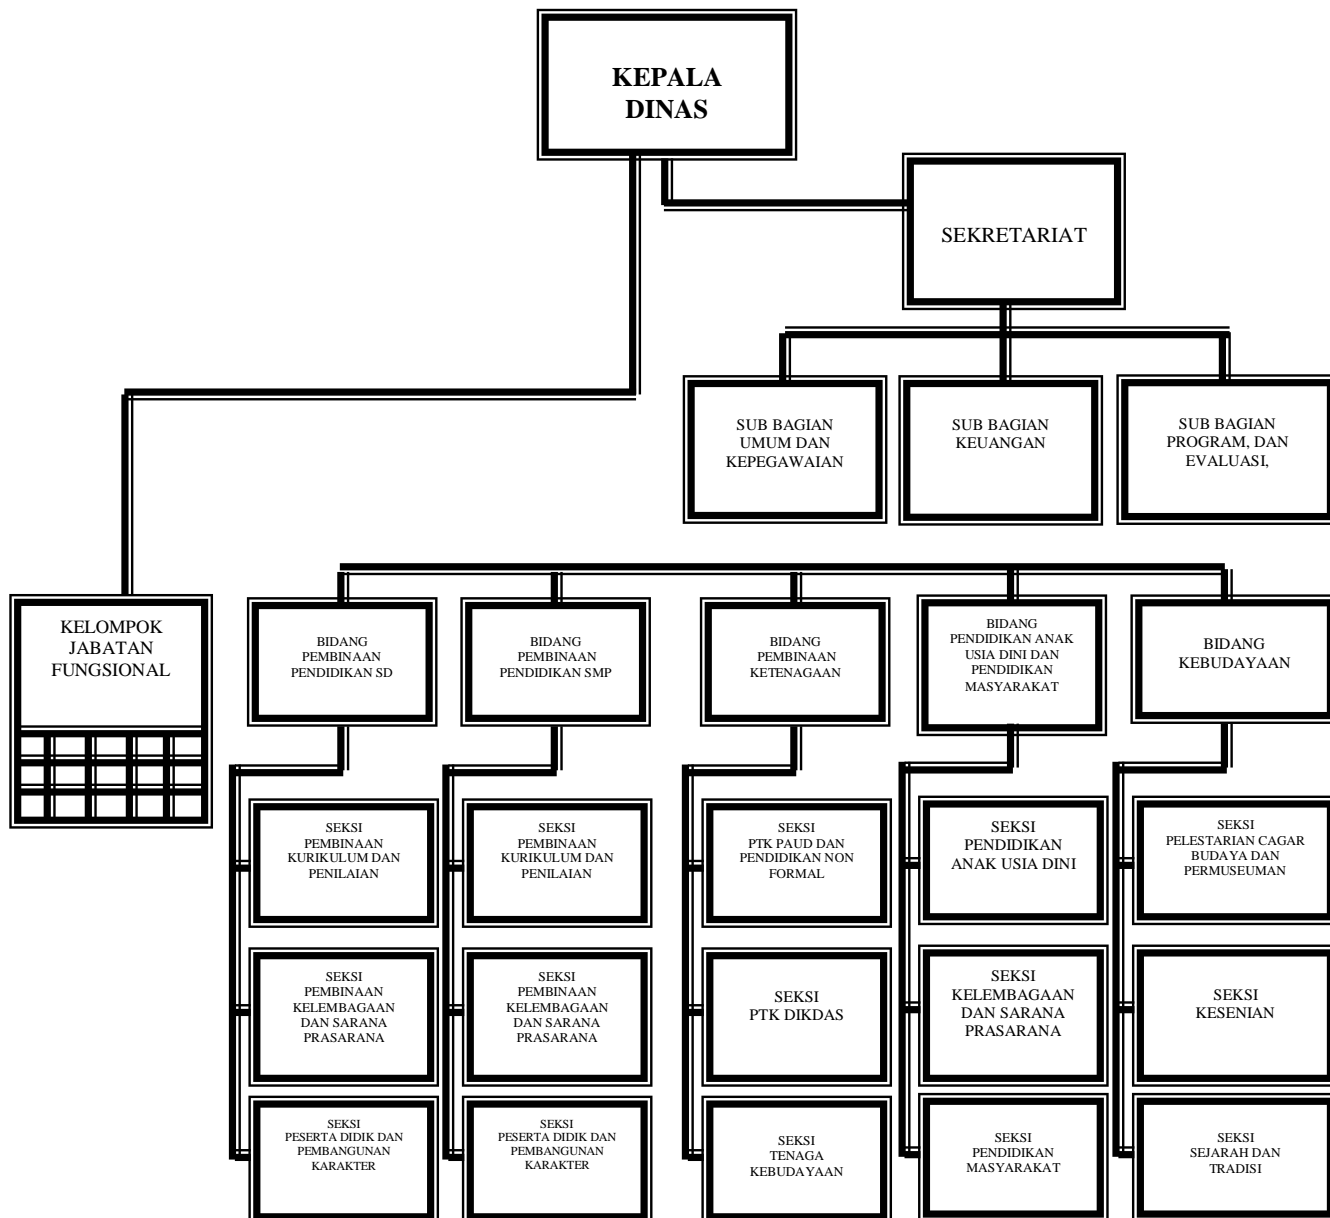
KEPALA DINAS

SEKRETARIAT

SUB BAGIAN UMUM DAN KEPEGAWAIAN

SUB BAGIAN KEUANGAN

SUB BAGIAN PROGRAM, DAN EVALUASI,

KELOMPOK JABATAN FUNGSIONAL

BIDANG PEMBINAAN PENDIDIKAN SD

BIDANG PEMBINAAN PENDIDIKAN SMP

BIDANG PEMBINAAN KETENAGAAN

BIDANG PENDIDIKAN ANAK USIA DINI DAN PENDIDIKAN MASYARAKAT

BIDANG KEBUDAYAAN

SEKSI PEMBINAAN KURIKULUM DAN PENILAIAN

SEKSI PEMBINAAN KELEMBAGAAN DAN SARANA PRASARANA

SEKSI PESERTA DIDIK DAN PEMBANGUNAN KARAKTER

SEKSI PEMBINAAN KURIKULUM DAN PENILAIAN

SEKSI PEMBINAAN KELEMBAGAAN DAN SARANA PRASARANA

SEKSI PESERTA DIDIK DAN PEMBANGUNAN KARAKTER

SEKSI PTK PAUD DAN PENDIDIKAN NON FORMAL

SEKSI PTK DIKDAS

SEKSI TENAGA KEBUDAYAAN

SEKSI PENDIDIKAN ANAK USIA DINI

SEKSI KELEMBAGAAN DAN SARANA PRASARANA

SEKSI PENDIDIKAN MASYARAKAT

SEKSI PELESTARIAN CAGAR BUDAYA DAN PERMUSEUMAN

SEKSI KESENIAN

SEKSI SEJARAH DAN TRADISI